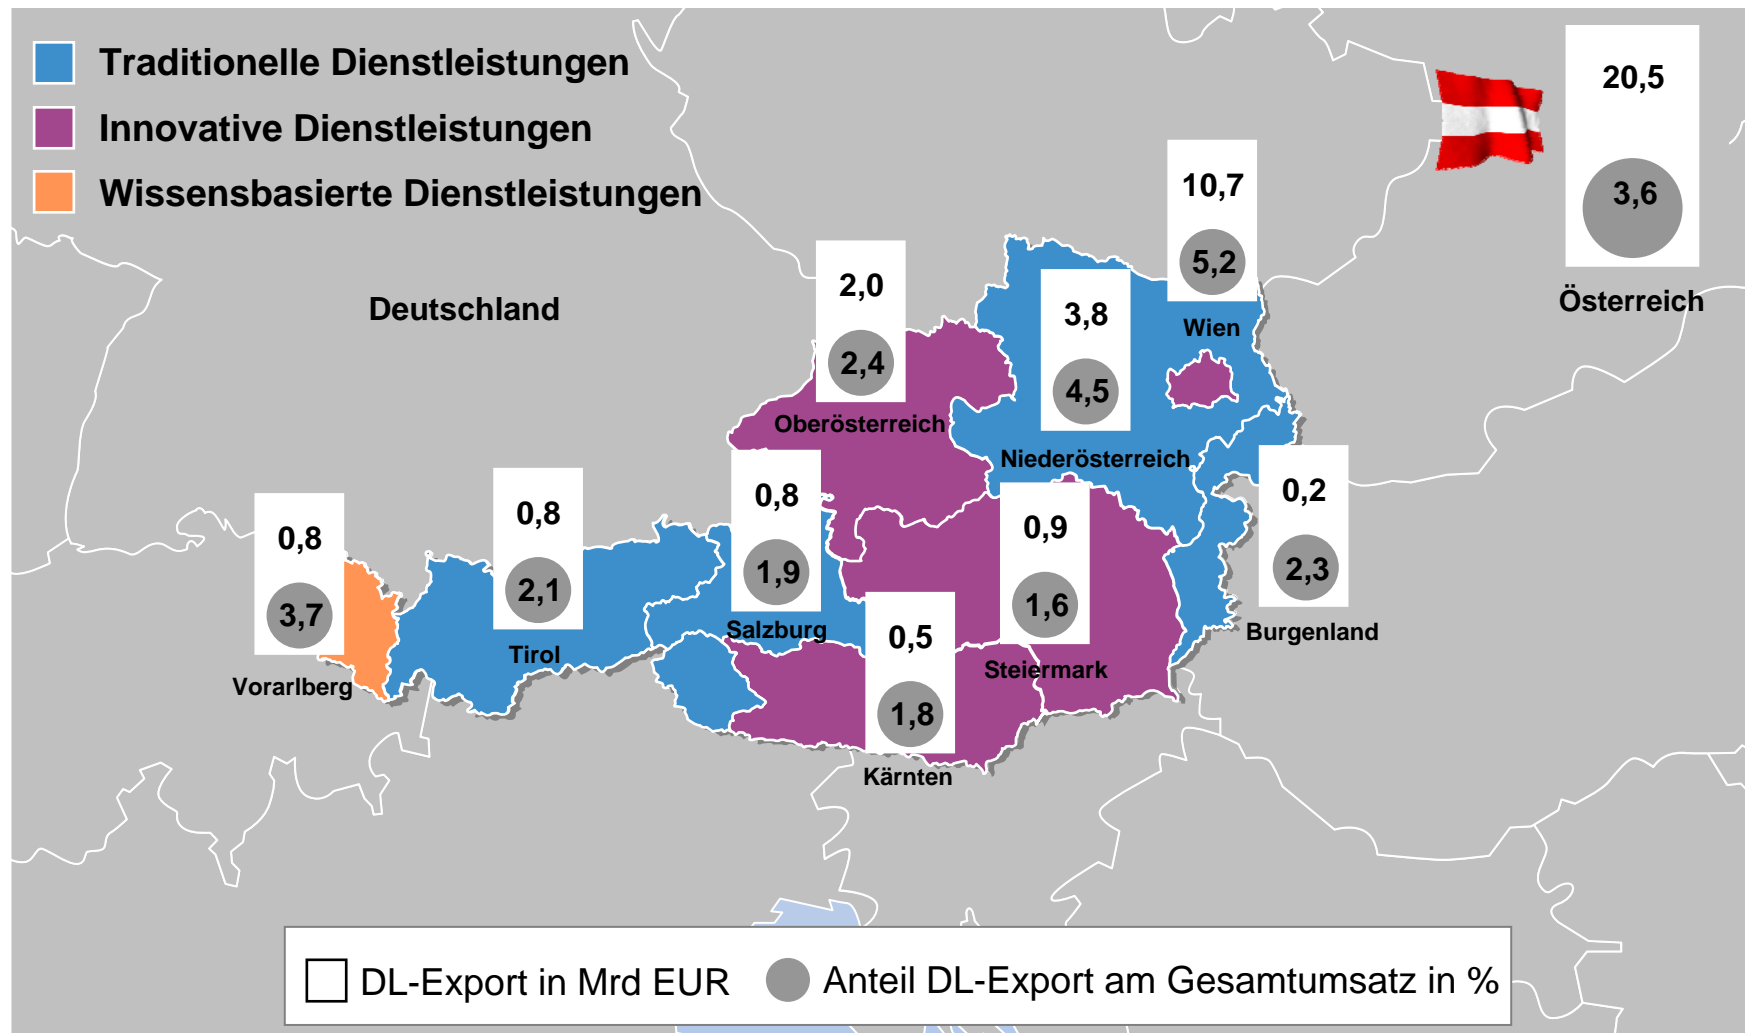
Traditionelle Dienstleistungen
Innovative Dienstleistungen
Wissensbasierte Dienstleistungen

Deutschland

20,5
3,6
Österreich

10,7
5,2
Wien

2,0
2,4
Oberösterreich

3,8
4,5
Niederösterreich

0,2
2,3
Burgenland

0,8
3,7
Vorarlberg

0,8
2,1
Tirol

0,8
1,9
Salzburg

0,9
1,6
Steiermark

0,5
1,8
Kärnten

DL-Export in Mrd EUR
Anteil DL-Export am Gesamtumsatz in %